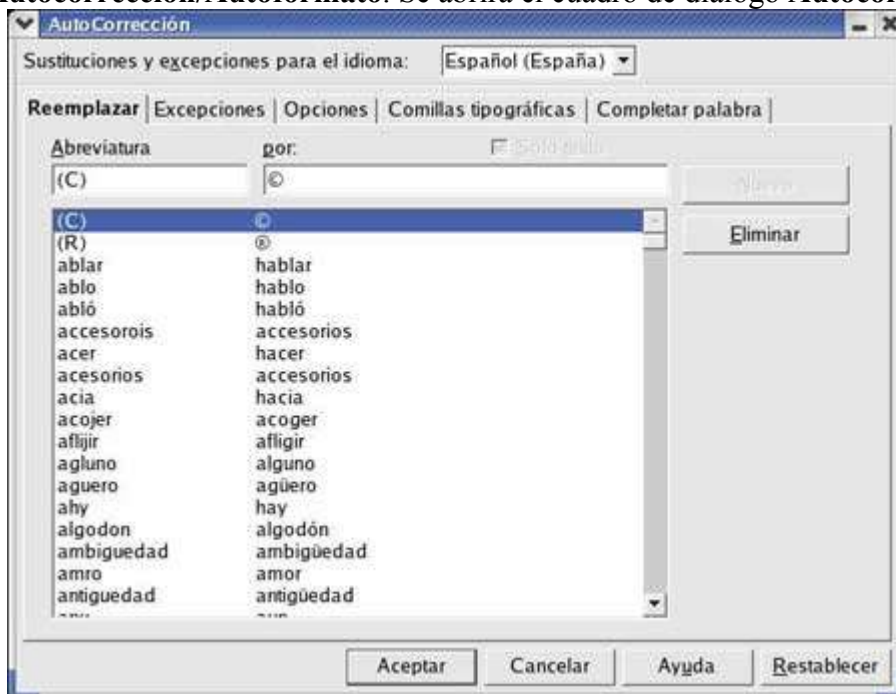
AutoCorrección/Autoformato. Se abrirá el cuadro de diálogo Autoco

AutoCorrección

Sustituciones y excepciones para el idioma: Español (España)

Reemplazar | Excepciones | Opciones | Comillas tipográficas | Completar palabra

Abreviatura por: Sólo texto

(C) ©

Nuevo

Eliminar

| | |
|---|---|
| (C) | © |
| (R) | ® |
| ablar | hablar |
| ablo | hablo |
| abló | habló |
| accesorois | accesorios |
| acer | hacer |
| acesorios | accesorios |
| acia | hacia |
| acojer | acoger |
| aflijir | afligir |
| agluno | alguno |
| aguero | agüero |
| ahy | hay |
| algodon | algodón |
| ambiguedad | ambigüedad |
| amro | amor |
| antiguedad | antigüedad |
| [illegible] | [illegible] |

Aceptar Cancelar Ayuda Restablecer